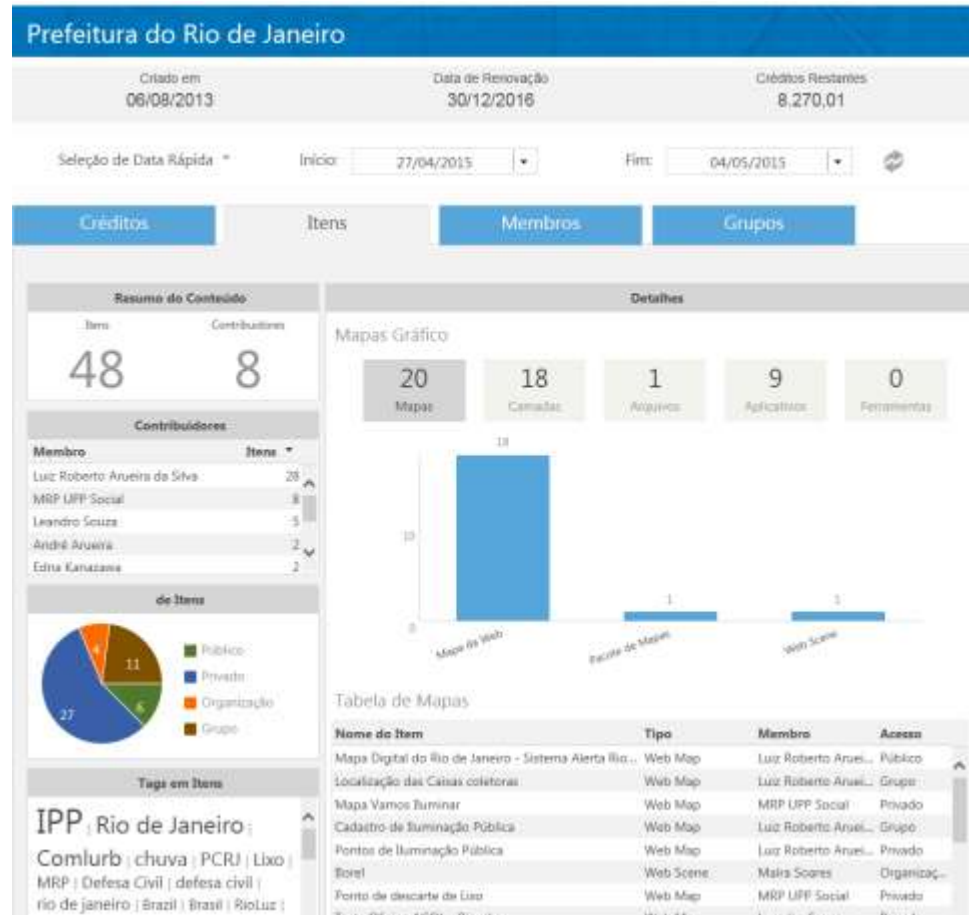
Prefeitura do Rio de Janeiro

Criado em
06/08/2013

Data de Renovação
30/12/2016

Créditos Restantes
8.270,01

Seleção de Data Rápida

Início: 27/04/2015

Fim: 04/05/2015

Créditos

Itens

Membros

Grupos

Resumo do Conteúdo

Itens
48

Contribuidores
8

Contribuidores

| Membro | Itens |
|---|---|
| Luiz Roberto Arueira da Silva | 28 |
| MRP UPP Social | 8 |
| Leandro Souza | 5 |
| André Arueira | 2 |
| Edna Kanazawa | 2 |

de Itens

11
4
27
6

Público
Privado
Organização
Grupo

Tags em Itens

IPP | Rio de Janeiro | Comlurb | chuva | PCRJ | Lixo | MRP | Defesa Civil | defesa civil | rio de janeiro | Brazil | Brasil | RioLuz |

Detalhes

Mapas Gráfico

20
Mapas

18
Camadas

1
Arquivos

9
Aplicativos

0
Ferramentas

18
10
0
1
1

Mapa da Web
Pacote de Mapas
Web Scene

Tabela de Mapas

| Nome do Item | Tipo | Membro | Acesso |
|---|---|---|---|
| Mapa Digital do Rio de Janeiro - Sistema Alerta Rio... | Web Map | Luiz Roberto Aruei... | Público |
| Localização das Caixas coletoras | Web Map | Luiz Roberto Aruei... | Grupo |
| Mapa Vamos Iluminar | Web Map | MRP UPP Social | Privado |
| Cadastro de Iluminação Pública | Web Map | Luiz Roberto Aruei... | Grupo |
| Pontos de Iluminação Pública | Web Map | Luiz Roberto Aruei... | Privado |
| Borel | Web Scene | Maira Soares | Organizaç... |
| Ponto de descarte de Lixo | Web Map | MRP UPP Social | Privado |